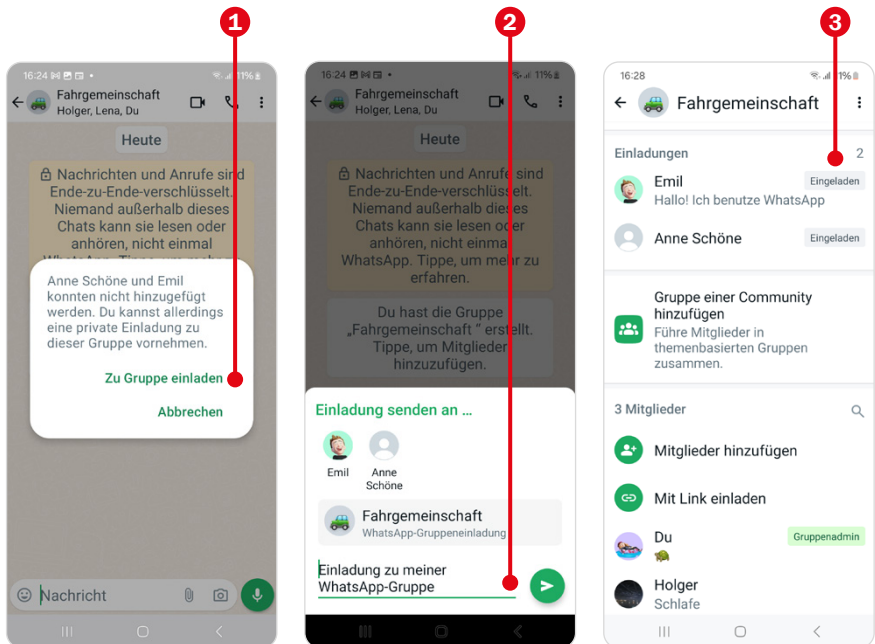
1

16:24 11%

Fahrgemeinschaft
Holger, Lena, Du

Heute

Nachrichten und Anrufe sind Ende-zu-Ende-verschlüsselt. Niemand außerhalb dieses Chats kann sie lesen oder anhören, nicht einmal WhatsApp. Tippe, um mehr

Anne Schöne und Emil konnten nicht hinzugefügt werden. Du kannst allerdings eine private Einladung zu dieser Gruppe vornehmen.

Zu Gruppe einladen

Abbrechen

Nachricht

2

16:24 11%

Fahrgemeinschaft
Holger, Lena, Du

Heute

Nachrichten und Anrufe sind Ende-zu-Ende-verschlüsselt. Niemand außerhalb dieses Chats kann sie lesen oder anhören, nicht einmal WhatsApp. Tippe, um mehr zu erfahren.

Du hast die Gruppe „Fahrgemeinschaft " erstellt. Tippe, um Mitglieder hinzuzufügen.

Einladung senden an …

Emil

Anne Schöne

Fahrgemeinschaft
WhatsApp-Gruppeneinladung

Einladung zu meiner WhatsApp-Gruppe

3

16:28 1%

Fahrgemeinschaft

Einladungen 2

Emil
Hallo! Ich benutze WhatsApp
Eingeladen

Anne Schöne
Eingeladen

Gruppe einer Community hinzufügen
Führe Mitglieder in themenbasierten Gruppen zusammen.

3 Mitglieder

Mitglieder hinzufügen

Mit Link einladen

Du
Gruppenadmin

Holger
Schlafe